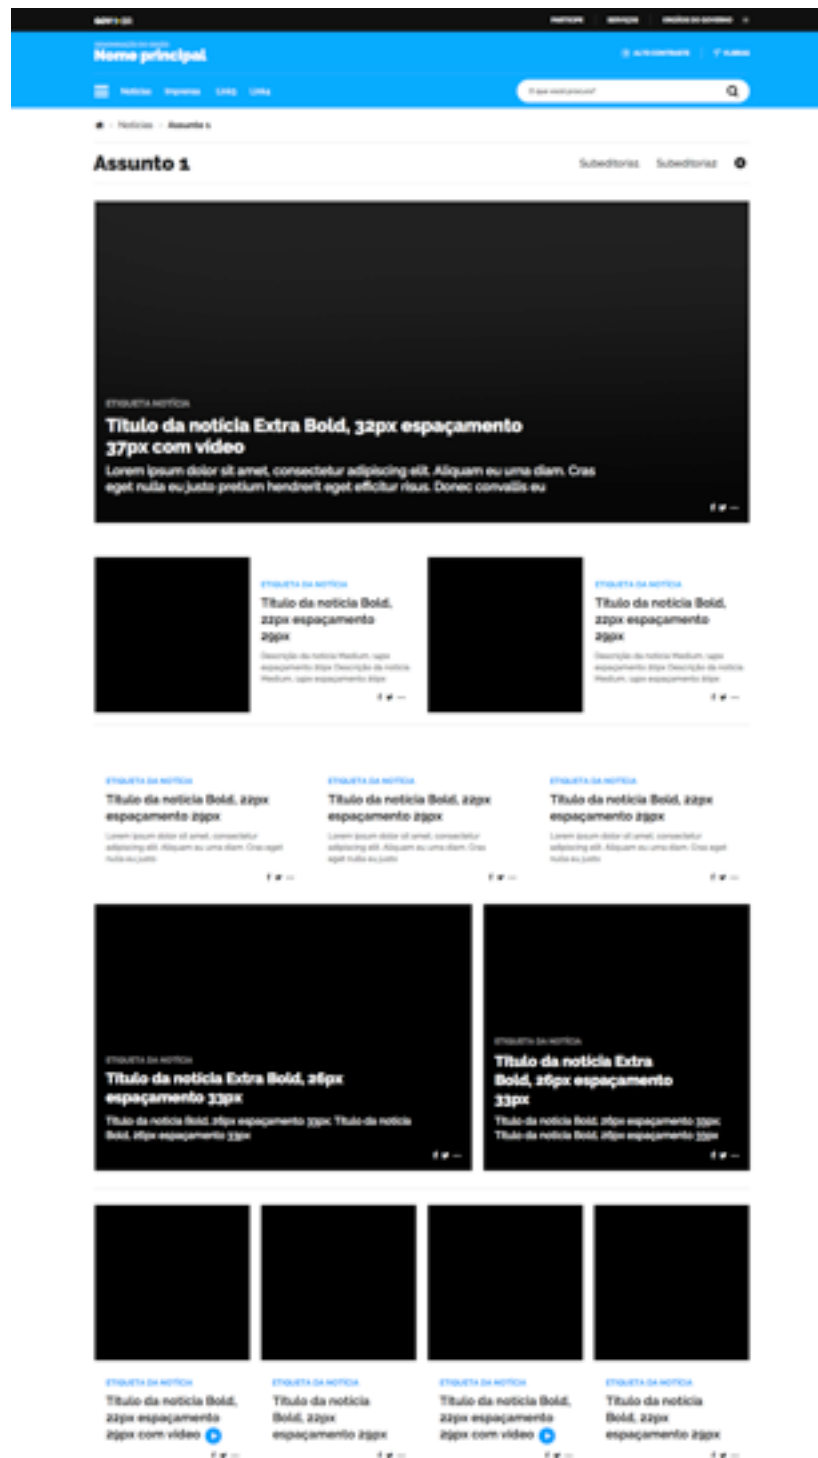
gov.br

PARTICIPE SERVIÇOS ÓRGÃOS DO GOVERNO

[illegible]
Nome principal

ALTO CONTRASTE LIBRAS

Notícias Imprensa Link Links

O que você procura?

Notícias > Assunto 1

Assunto 1

Subeditorias Subeditorias

ETIQUETA NOTÍCIA
Título da notícia Extra Bold, 32px espaçamento 37px com vídeo
Lorem ipsum dolor sit amet, consectetur adipiscing elit. Aliquam eu urna diam. Cras eget nulla eu justo pretium hendrerit eget efficitur risus. Donec convallis eu

ETIQUETA DA NOTÍCIA
Título da notícia Bold, 22px espaçamento 29px
Descrição da notícia Medium, 14px espaçamento 20px Descrição da notícia Medium, 14px espaçamento 20px

ETIQUETA DA NOTÍCIA
Título da notícia Bold, 22px espaçamento 29px
Descrição da notícia Medium, 14px espaçamento 20px Descrição da notícia Medium, 14px espaçamento 20px

ETIQUETA DA NOTÍCIA
Título da notícia Bold, 22px espaçamento 29px
Lorem ipsum dolor sit amet, consectetur adipiscing elit. Aliquam eu urna diam. Cras eget nulla eu justo

ETIQUETA DA NOTÍCIA
Título da notícia Bold, 22px espaçamento 29px
Lorem ipsum dolor sit amet, consectetur adipiscing elit. Aliquam eu urna diam. Cras eget nulla eu justo

ETIQUETA DA NOTÍCIA
Título da notícia Bold, 22px espaçamento 29px
Lorem ipsum dolor sit amet, consectetur adipiscing elit. Aliquam eu urna diam. Cras eget nulla eu justo

ETIQUETA DA NOTÍCIA
Título da notícia Extra Bold, 26px espaçamento 33px
Título da notícia Bold, 16px espaçamento 33px. Título da notícia Bold, 16px espaçamento 33px

ETIQUETA DA NOTÍCIA
Título da notícia Extra Bold, 26px espaçamento 33px
Título da notícia Bold, 16px espaçamento 33px Título da notícia Bold, 16px espaçamento 33px

ETIQUETA DA NOTÍCIA
Título da notícia Bold, 22px espaçamento 29px com vídeo

ETIQUETA DA NOTÍCIA
Título da notícia Bold, 22px espaçamento 29px

ETIQUETA DA NOTÍCIA
Título da notícia Bold, 22px espaçamento 29px com vídeo

ETIQUETA DA NOTÍCIA
Título da notícia Bold, 22px espaçamento 29px